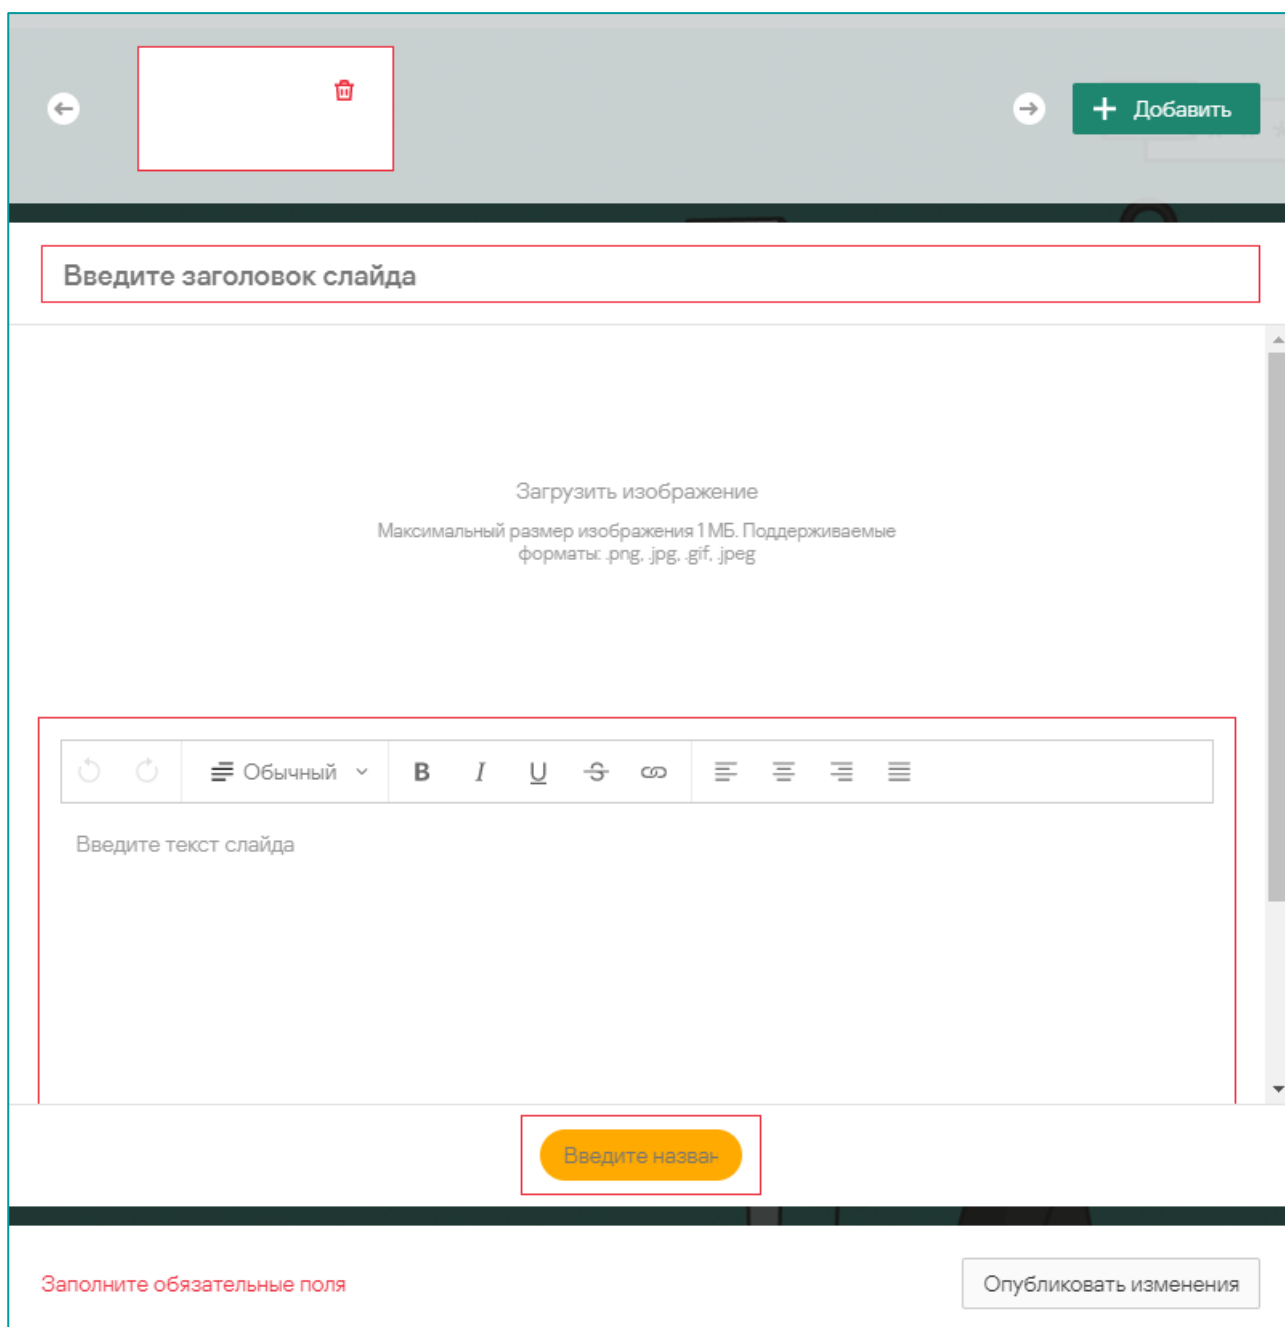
Добавить

Введите заголовок слайда

Загрузить изображение

Максимальный размер изображения 1 МБ. Поддерживаемые форматы: .png, .jpg, .gif, .jpeg

Обычный

B I U

Введите текст слайда

Введите назван

Заполните обязательные поля

Опубликовать изменения